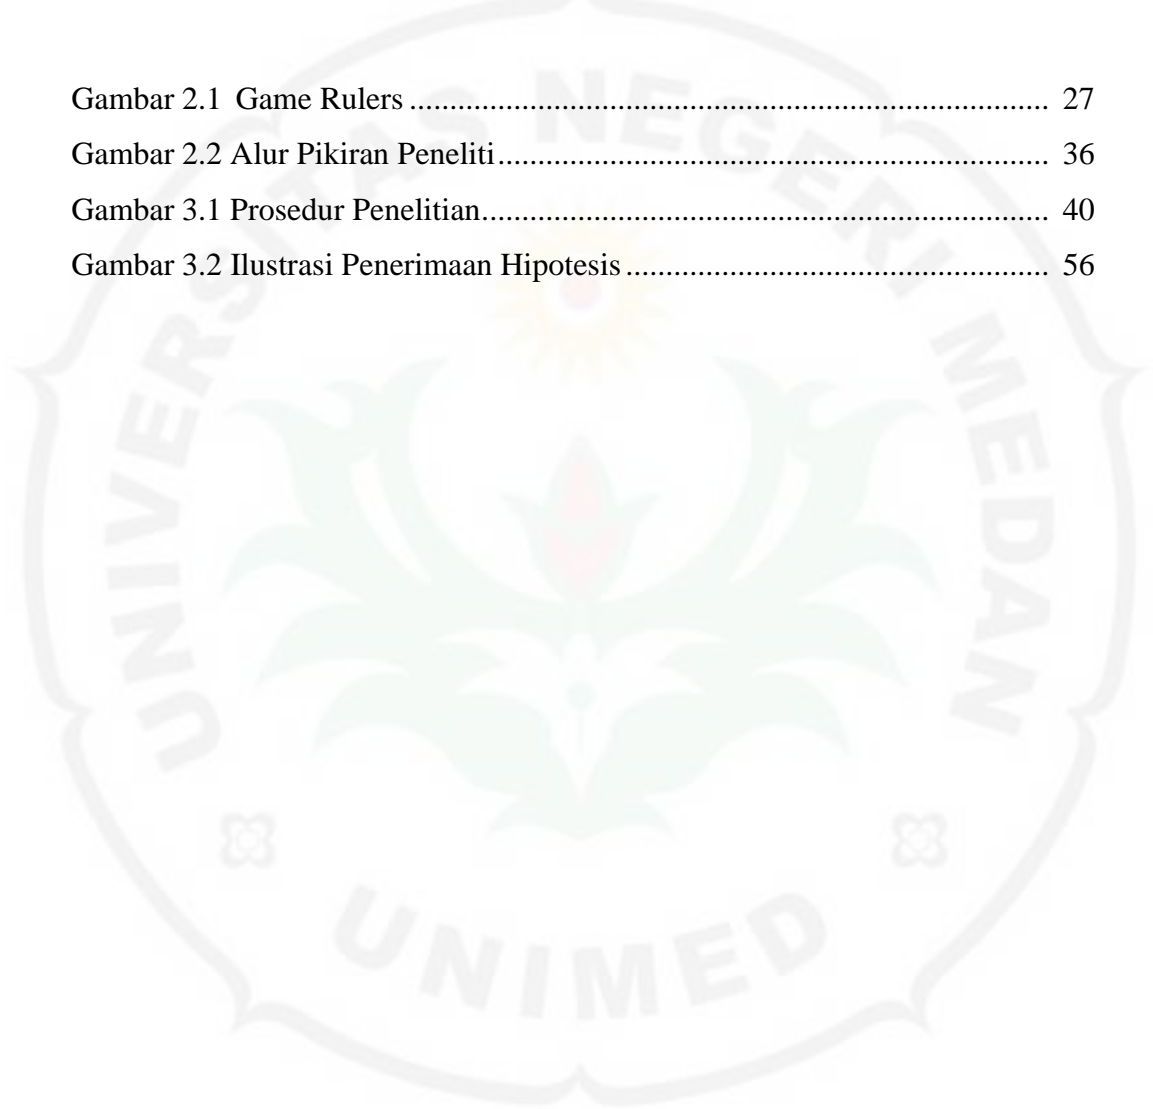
Gambar 2.1 Game Rulers ........................................................................ 27
Gambar 2.2 Alur Pikiran Peneliti ............................................................. 36
Gambar 3.1 Prosedur Penelitian .............................................................. 40
Gambar 3.2 Ilustrasi Penerimaan Hipotesis ............................................. 56

UNIVERSITAS NEGERI MEDAN

UNIMED